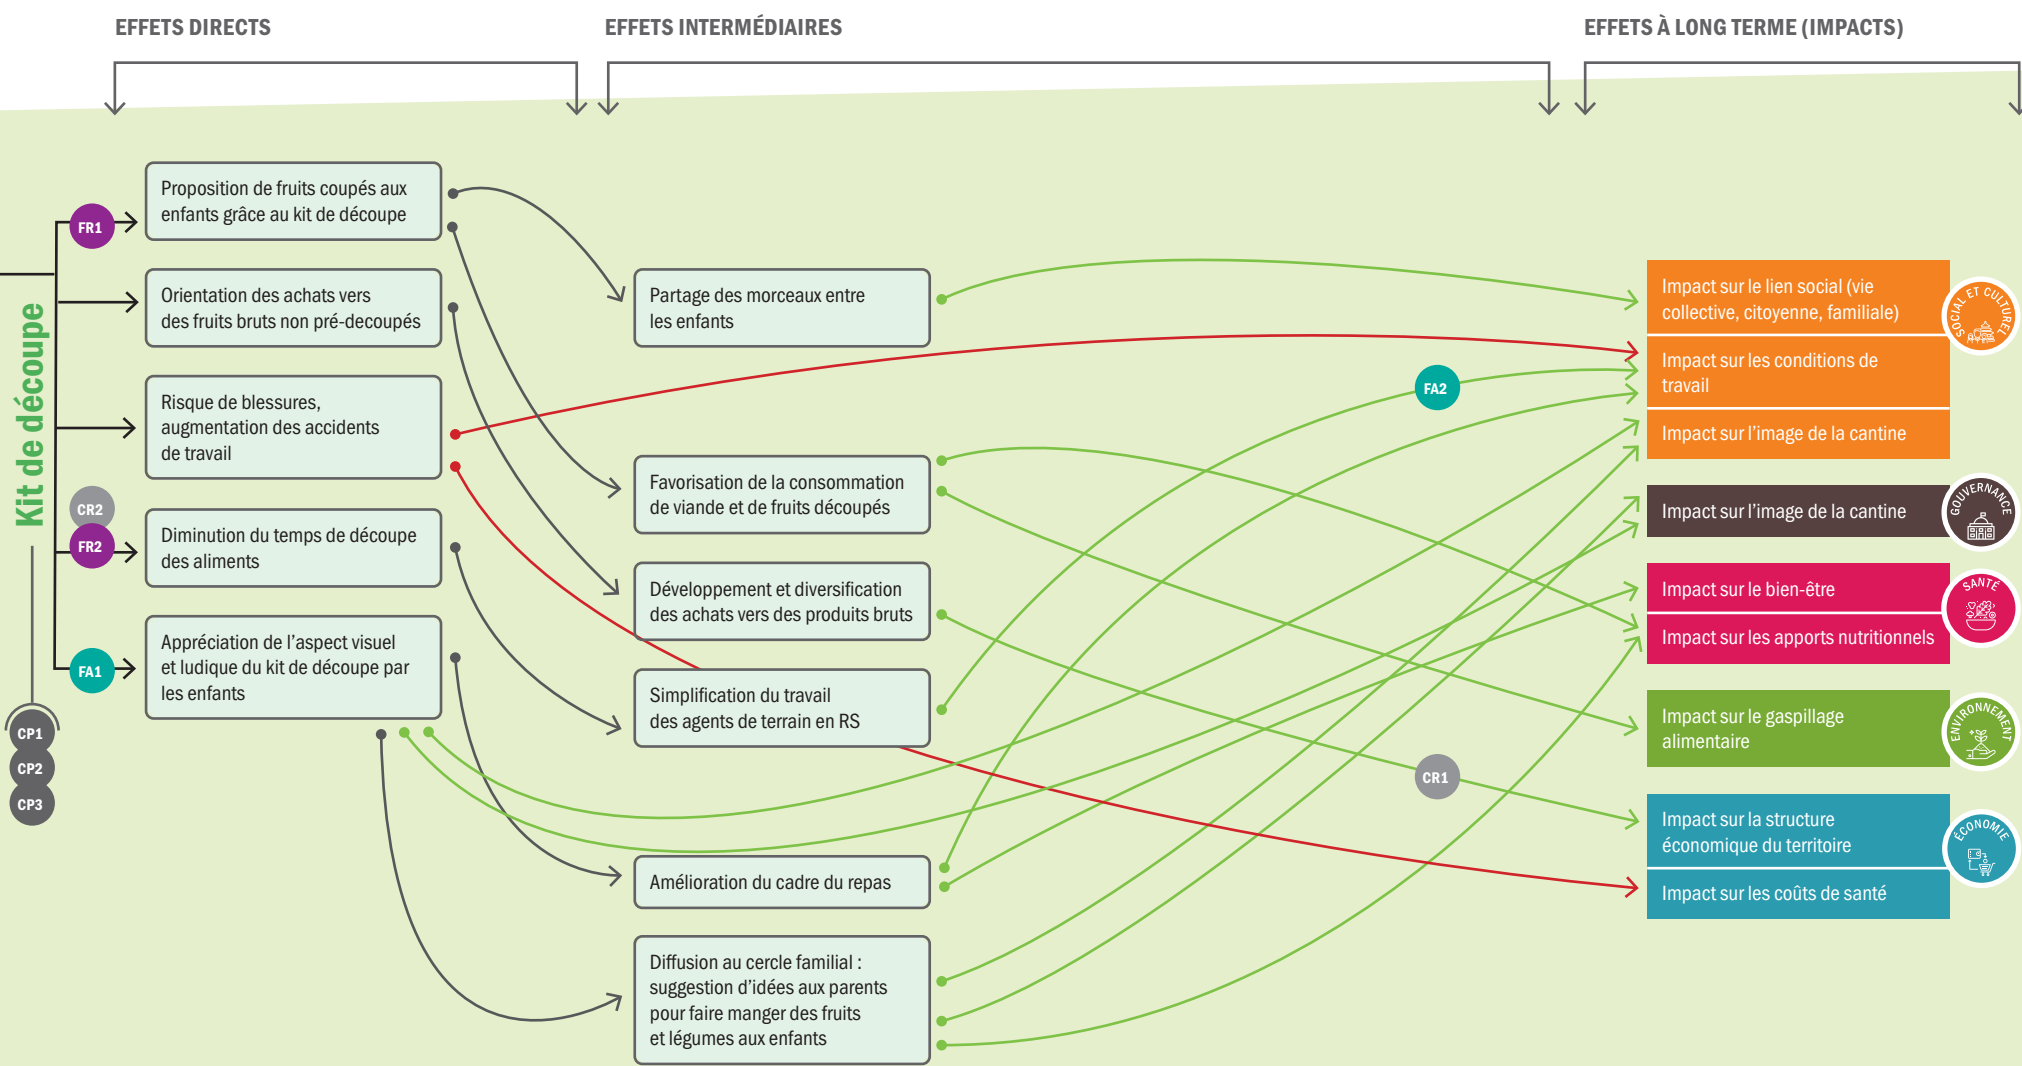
EFFETS DIRECTS

EFFETS INTERMÉDIAIRES

EFFETS À LONG TERME (IMPACTS)

Kit de découpe

FR1

Proposition de fruits coupés aux enfants grâce au kit de découpe

Orientation des achats vers des fruits bruts non pré-découpés

Risque de blessures, augmentation des accidents de travail

CR2

FR2

Diminution du temps de découpe des aliments

FA1

Appréciation de l'aspect visuel et ludique du kit de découpe par les enfants

CP1

CP2

CP3

Partage des morceaux entre les enfants

Favorisation de la consommation de viande et de fruits découpés

Développement et diversification des achats vers des produits bruts

Simplification du travail des agents de terrain en RS

Amélioration du cadre du repas

Diffusion au cercle familial : suggestion d'idées aux parents pour faire manger des fruits et légumes aux enfants

FA2

CR1

Impact sur le lien social (vie collective, citoyenne, familiale)

Impact sur les conditions de travail

Impact sur l'image de la cantine

SOCIAL ET CULTUREL

Impact sur l'image de la cantine

GOUVERNANCE

Impact sur le bien-être

Impact sur les apports nutritionnels

SANTÉ

Impact sur le gaspillage alimentaire

ENVIRONNEMENT

Impact sur la structure économique du territoire

Impact sur les coûts de santé

ÉCONOMIE